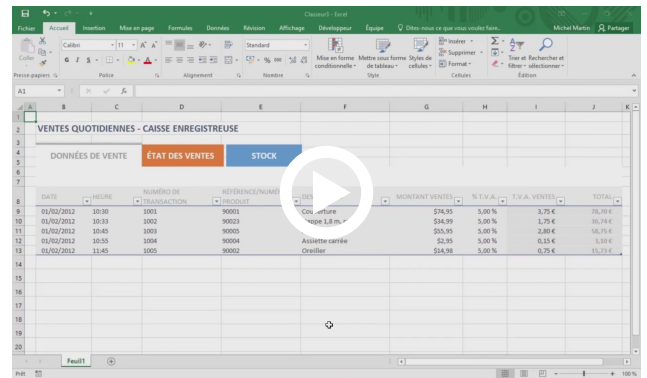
Classeur3 - Excel

Fichier Accueil Insertion Mise en page Formules Données Révision Affichage Développeur Équipe Dites-nous ce que vous voulez faire... Michel Martin Partager

Coller Calibri 11 A A Standard Mise en forme conditionnelle Mettre sous forme de tableau Styles de cellules Insérer Supprimer Format Trier et filtrer Rechercher et sélectionner

Presse-papiers Police Alignement Nombre Style Cellules Édition

A1 fx

| | A | B | C | D | E | F | G | H | I | J |
|---|---|---|---|---|---|---|---|---|---|---|
| 1 | | | | | | | | | | |
| 2 | | VENTES QUOTIDIENNES - CAISSE ENREGISTREUSE | | | | | | | | |
| 3 | | | | | | | | | | |
| 4 | | DONNÉES DE VENTE | ÉTAT DES VENTES | | STOCK | | | | | |
| 5 | | | | | | | | | | |
| 6 | | | | | | | | | | |
| 7 | | | | | | | | | | |
| 8 | | DATE | HEURE | NUMÉRO DE TRANSACTION | RÉFÉRENCE/NUMÉRO PRODUIT | DES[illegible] | MONTANT VENTES | % T.V.A. | T.V.A. VENTES | TOTAL |
| 9 | | 01/02/2012 | 10:30 | 1001 | 90001 | Couverture | $74,95 | 5,00 % | 3,75 € | 78,70 € |
| 10 | | 01/02/2012 | 10:33 | 1002 | 90023 | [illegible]ppe 1,8 m. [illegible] | $34,95 | 5,00 % | 1,75 € | 36,74 € |
| 11 | | 01/02/2012 | 10:45 | 1003 | 90005 | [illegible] | $55,95 | 5,00 % | 2,80 € | 58,75 € |
| 12 | | 01/02/2012 | 10:55 | 1004 | 90004 | Assiette carrée | $2,95 | 5,00 % | 0,15 € | 3,10 € |
| 13 | | 01/02/2012 | 11:45 | 1005 | 90002 | Oreiller | $14,98 | 5,00 % | 0,75 € | 15,73 € |

Feuil1

Prêt 100 %